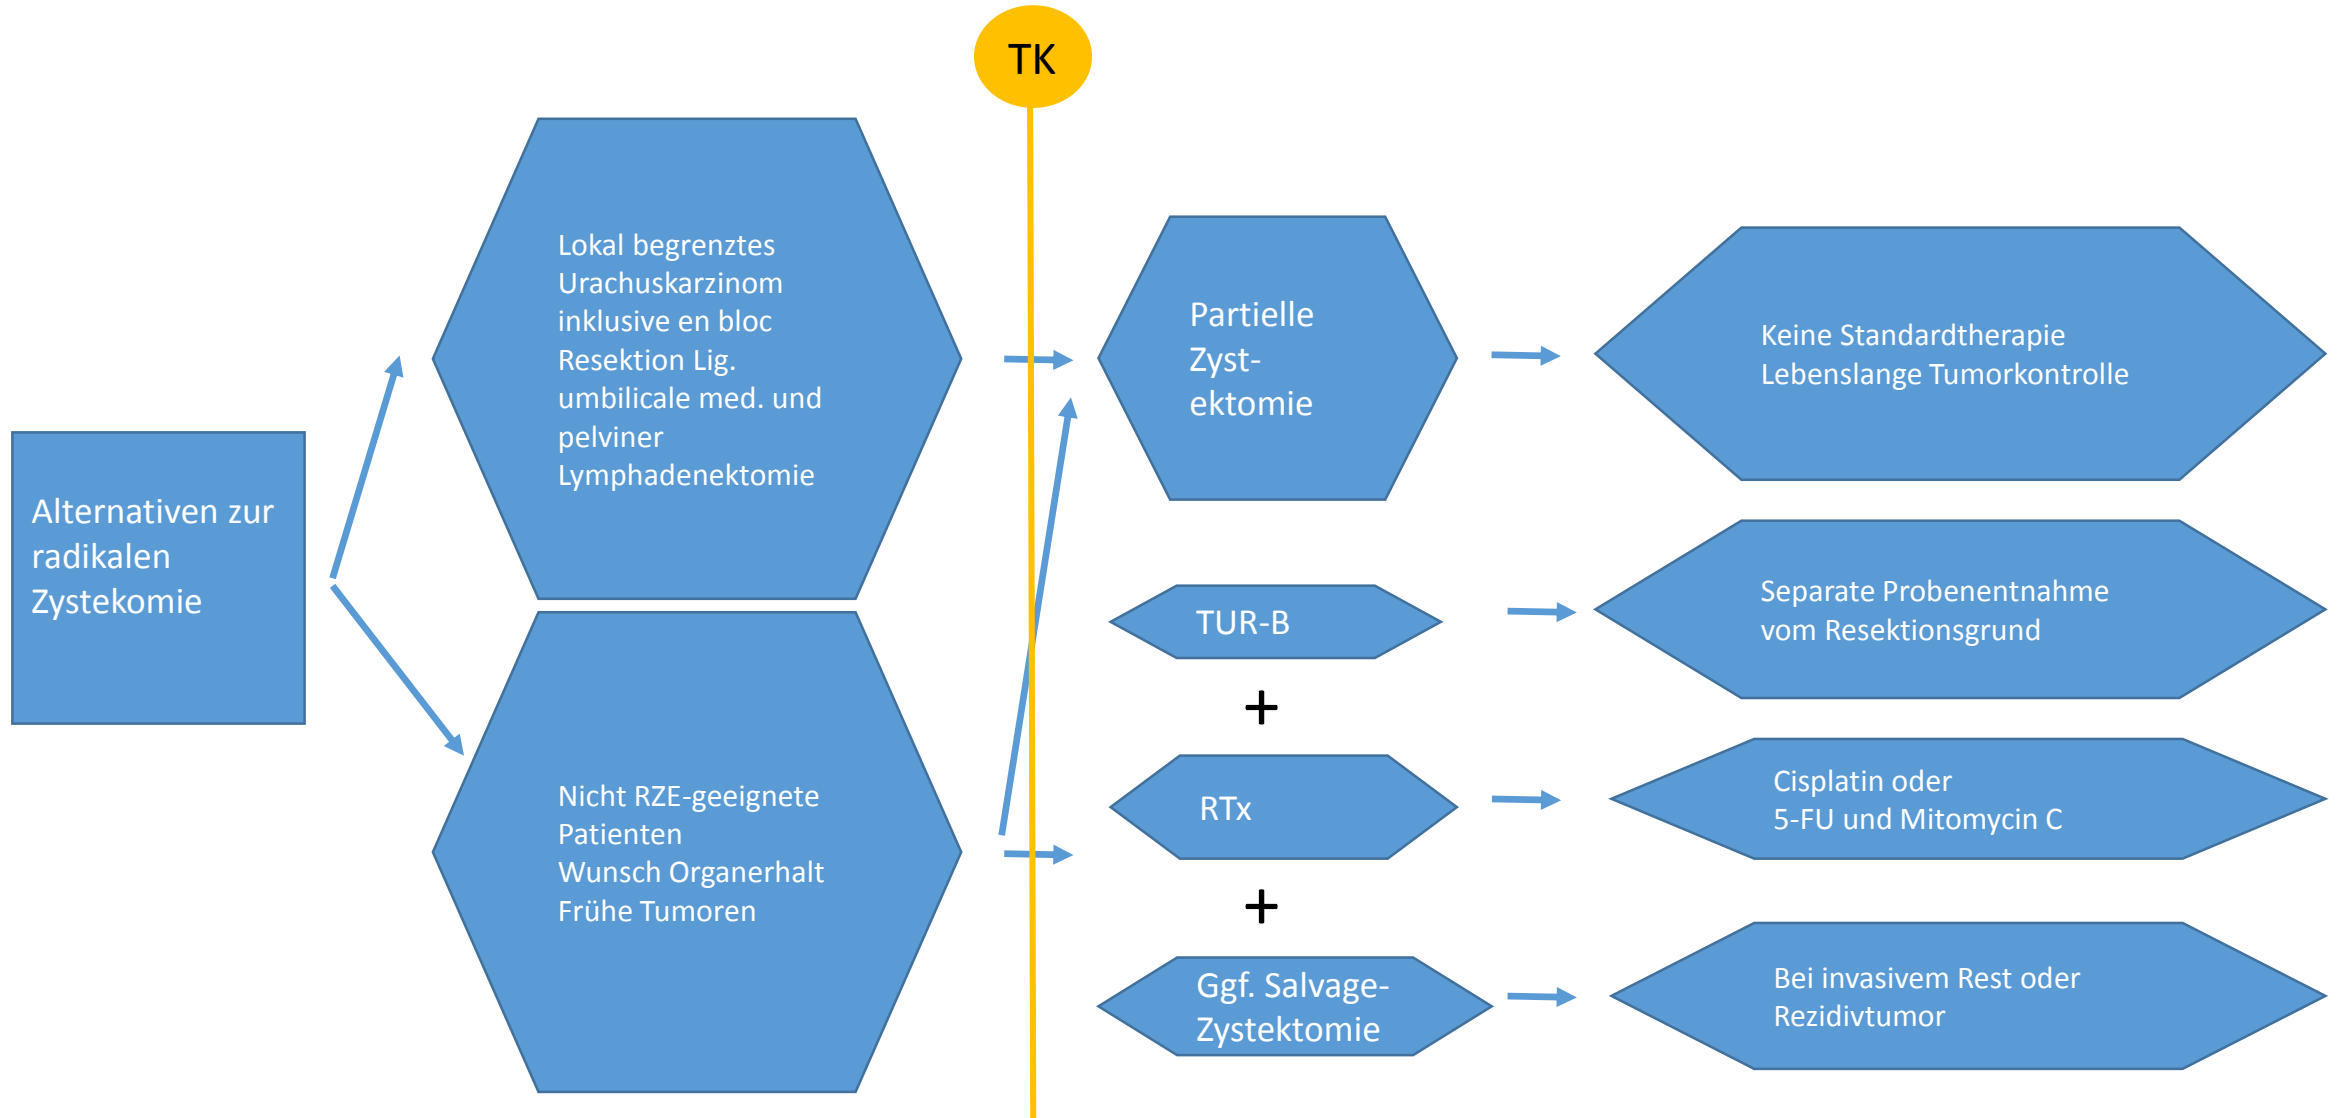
TK

Alternativen zur radikalen Zystekomie

Lokal begrenztes Urachuskarzinom inklusive en bloc Resektion Lig. umbilicale med. und pelviner Lymphadenektomie

Nicht RZE-geeignete Patienten
Wunsch Organerhalt
Frühe Tumoren

Partielle Zyst-ektomie

Keine Standardtherapie
Lebenslange Tumorkontrolle

TUR-B

Separate Probenentnahme vom Resektionsgrund

+

RTx

Cisplatin oder
5-FU und Mitomycin C

+

Ggf. Salvage-Zystektomie

Bei invasivem Rest oder Rezidivtumor